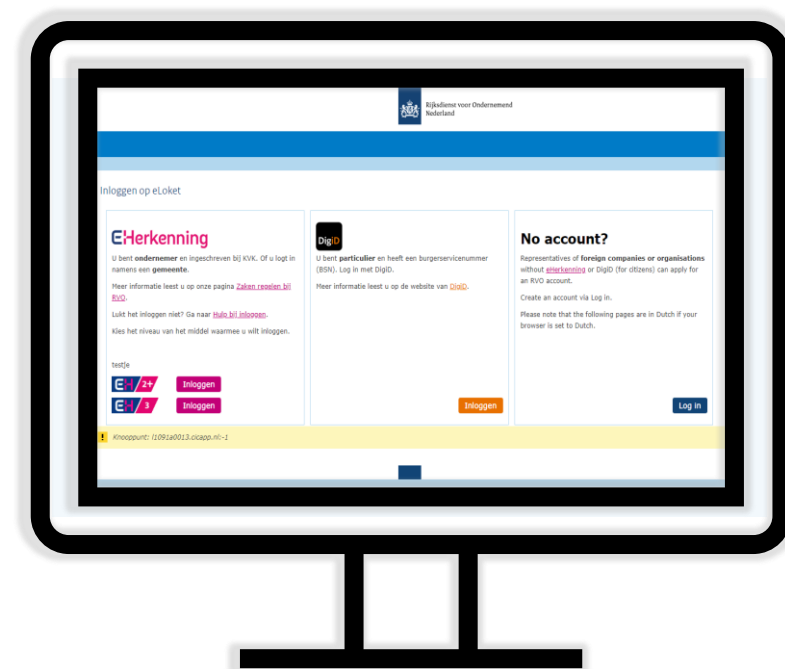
Rijksdienst voor Ondernemend Nederland

Inloggen op eLoket

eHerkenning

U bent **ondernemer** en ingeschreven bij KVK. Of u logt in namens een **gemeente**.

Meer informatie leest u op onze pagina Zaken regelen bij RVO.

Lukt het inloggen niet? Ga naar Hulp bij inloggen.

Kies het niveau van het middel waarmee u wilt inloggen.

testje

EH 2+ Inloggen

EH 3 Inloggen

DigiD

U bent **particulier** en heeft een burgerservicenummer (BSN). Log in met DigiD.

Meer informatie leest u op de website van DigiD.

Inloggen

No account?

Representatives of **foreign companies or organisations** without eHerkenning or DigiD (for citizens) can apply for an RVO account.

Create an account via Log in.

Please note that the following pages are in Dutch if your browser is set to Dutch.

Log in

Knooppunt: l1091a0013.cicapp.nl:-1